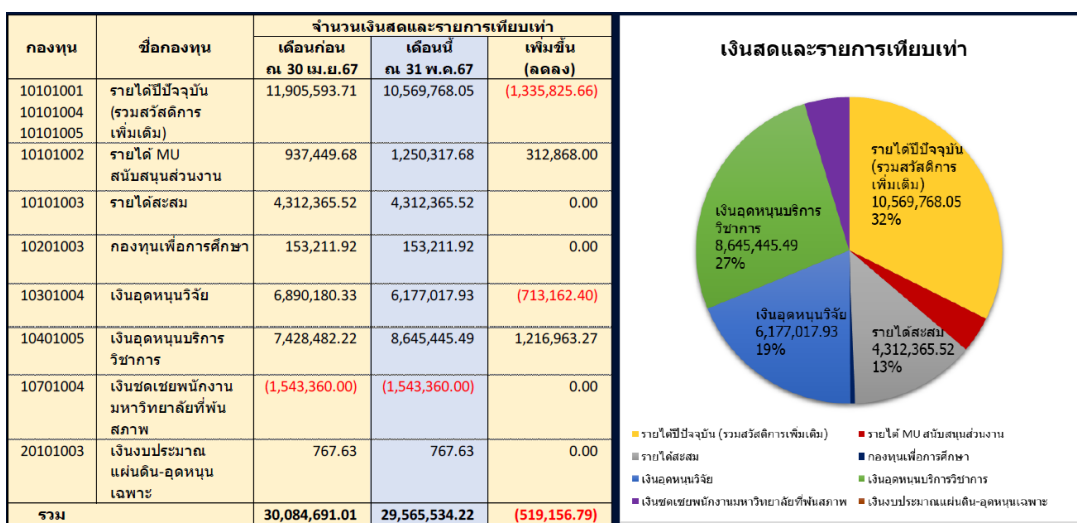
| กองทุน | ชื่อกองทุน | จำนวนเงินสดและรายการเทียบเท่า เดือนก่อน ณ 30 เม.ย.67 | เดือนนี้ ณ 31 พ.ค.67 | เพิ่มขึ้น (ลดลง) |
|---|---|---|---|---|
| 10101001 10101004 10101005 | รายได้ปีปัจจุบัน (รวมสวัสดิการเพิ่มเติม) | 11,905,593.71 | 10,569,768.05 | (1,335,825.66) |
| 10101002 | รายได้ MU สนับสนุนส่วนงาน | 937,449.68 | 1,250,317.68 | 312,868.00 |
| 10101003 | รายได้สะสม | 4,312,365.52 | 4,312,365.52 | 0.00 |
| 10201003 | กองทุนเพื่อการศึกษา | 153,211.92 | 153,211.92 | 0.00 |
| 10301004 | เงินอุดหนุนวิจัย | 6,890,180.33 | 6,177,017.93 | (713,162.40) |
| 10401005 | เงินอุดหนุนบริการวิชาการ | 7,428,482.22 | 8,645,445.49 | 1,216,963.27 |
| 10701004 | เงินชดเชยพนักงานมหาวิทยาลัยที่พ้นสภาพ | (1,543,360.00) | (1,543,360.00) | 0.00 |
| 20101003 | เงินงบประมาณแผ่นดิน-อุดหนุนเฉพาะ | 767.63 | 767.63 | 0.00 |
| รวม | | 30,084,691.01 | 29,565,534.22 | (519,156.79) |

เงินสดและรายการเทียบเท่า

รายได้ปีปัจจุบัน (รวมสวัสดิการเพิ่มเติม) 10,569,768.05 32%
เงินอุดหนุนบริการวิชาการ 8,645,445.49 27%
เงินอุดหนุนวิจัย 6,177,017.93 19%
รายได้สะสม 4,312,365.52 13%

รายได้ปีปัจจุบัน (รวมสวัสดิการเพิ่มเติม)
รายได้ MU สนับสนุนส่วนงาน
รายได้สะสม
กองทุนเพื่อการศึกษา
เงินอุดหนุนวิจัย
เงินอุดหนุนบริการวิชาการ
เงินชดเชยพนักงานมหาวิทยาลัยที่พ้นสภาพ
เงินงบประมาณแผ่นดิน-อุดหนุนเฉพาะ